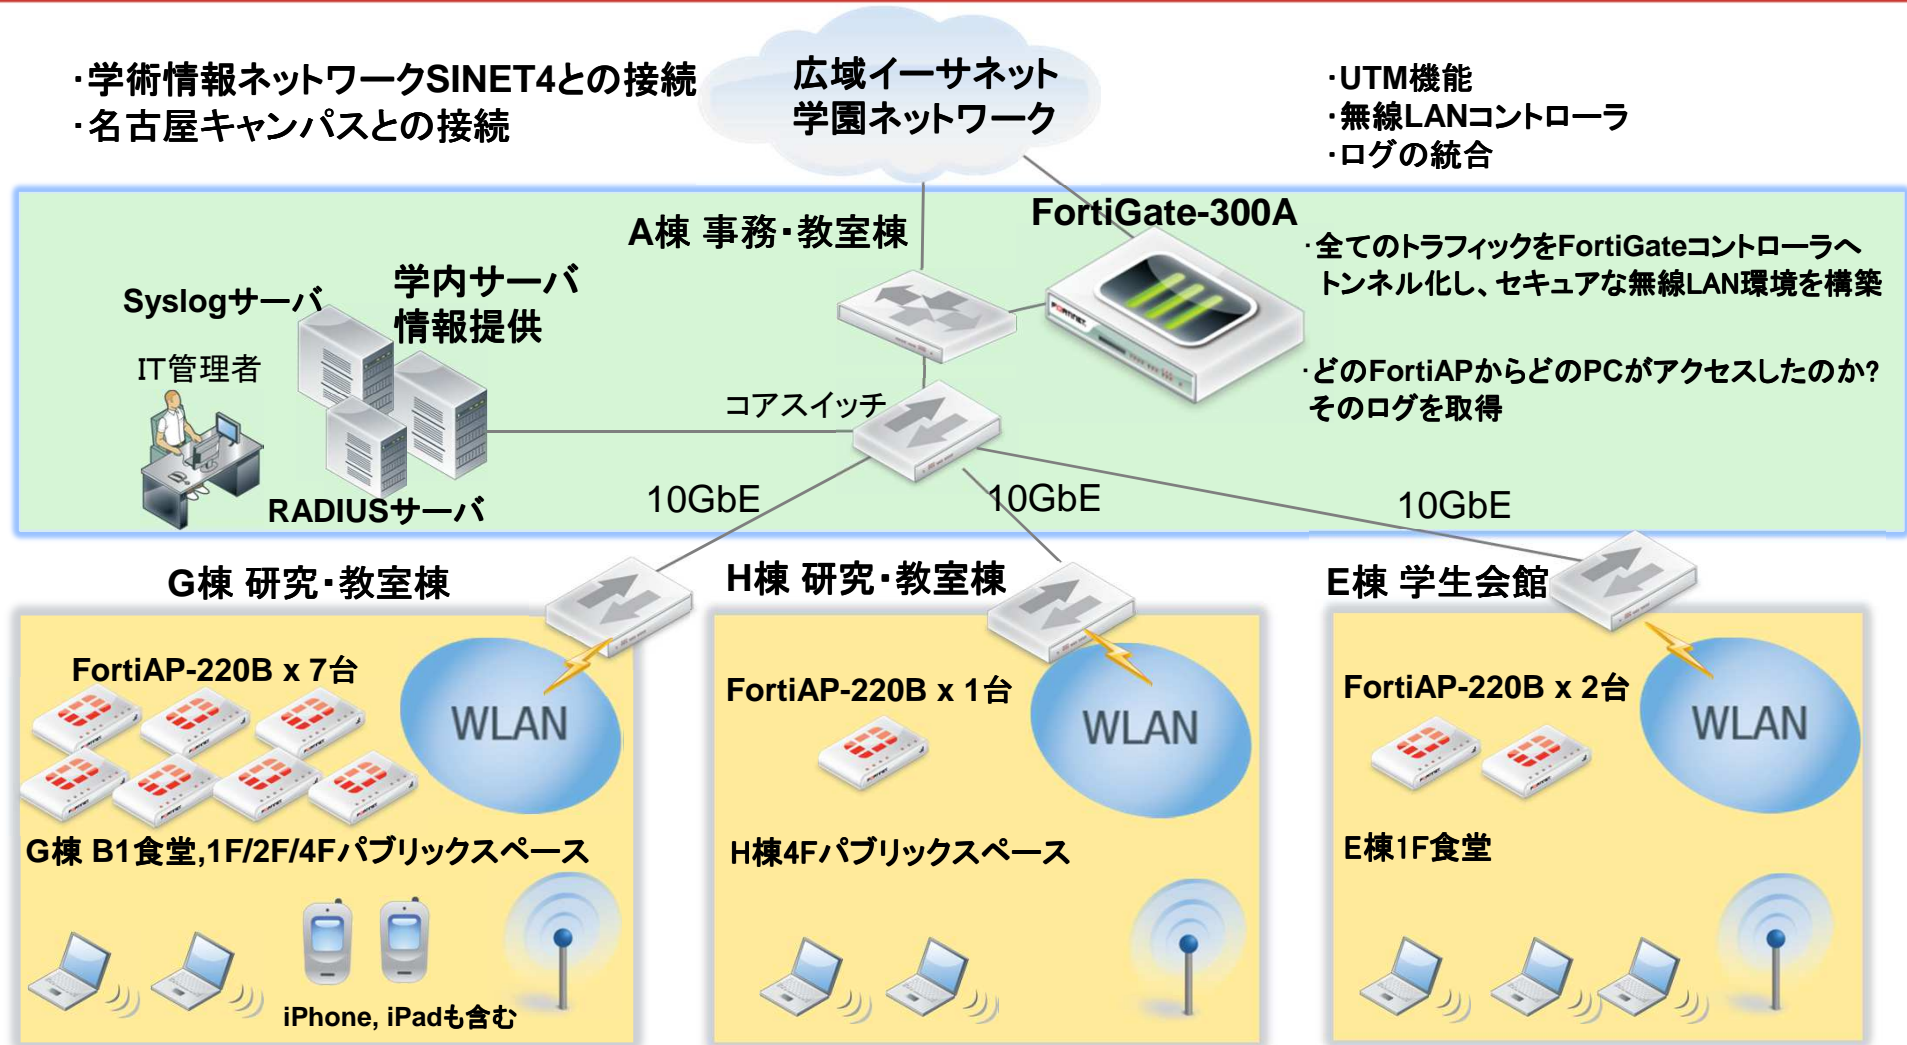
・学術情報ネットワークSINET4との接続
・名古屋キャンパスとの接続

広域イーサネット
学園ネットワーク

・UTM機能
・無線LANコントローラ
・ログの統合

A棟 事務・教室棟

FortiGate-300A

・全てのトラフィックをFortiGateコントローラへトンネル化し、セキュアな無線LAN環境を構築

・どのFortiAPからどのPCがアクセスしたのか?
そのログを取得

Syslogサーバ

学内サーバ
情報提供

IT管理者

コアスイッチ

RADIUSサーバ

10GbE

10GbE

10GbE

G棟 研究・教室棟

H棟 研究・教室棟

E棟 学生会館

FortiAP-220B x 7台

WLAN

FortiAP-220B x 1台

WLAN

FortiAP-220B x 2台

WLAN

G棟 B1食堂,1F/2F/4Fパブリックスペース

H棟4Fパブリックスペース

E棟1F食堂

iPhone, iPadも含む